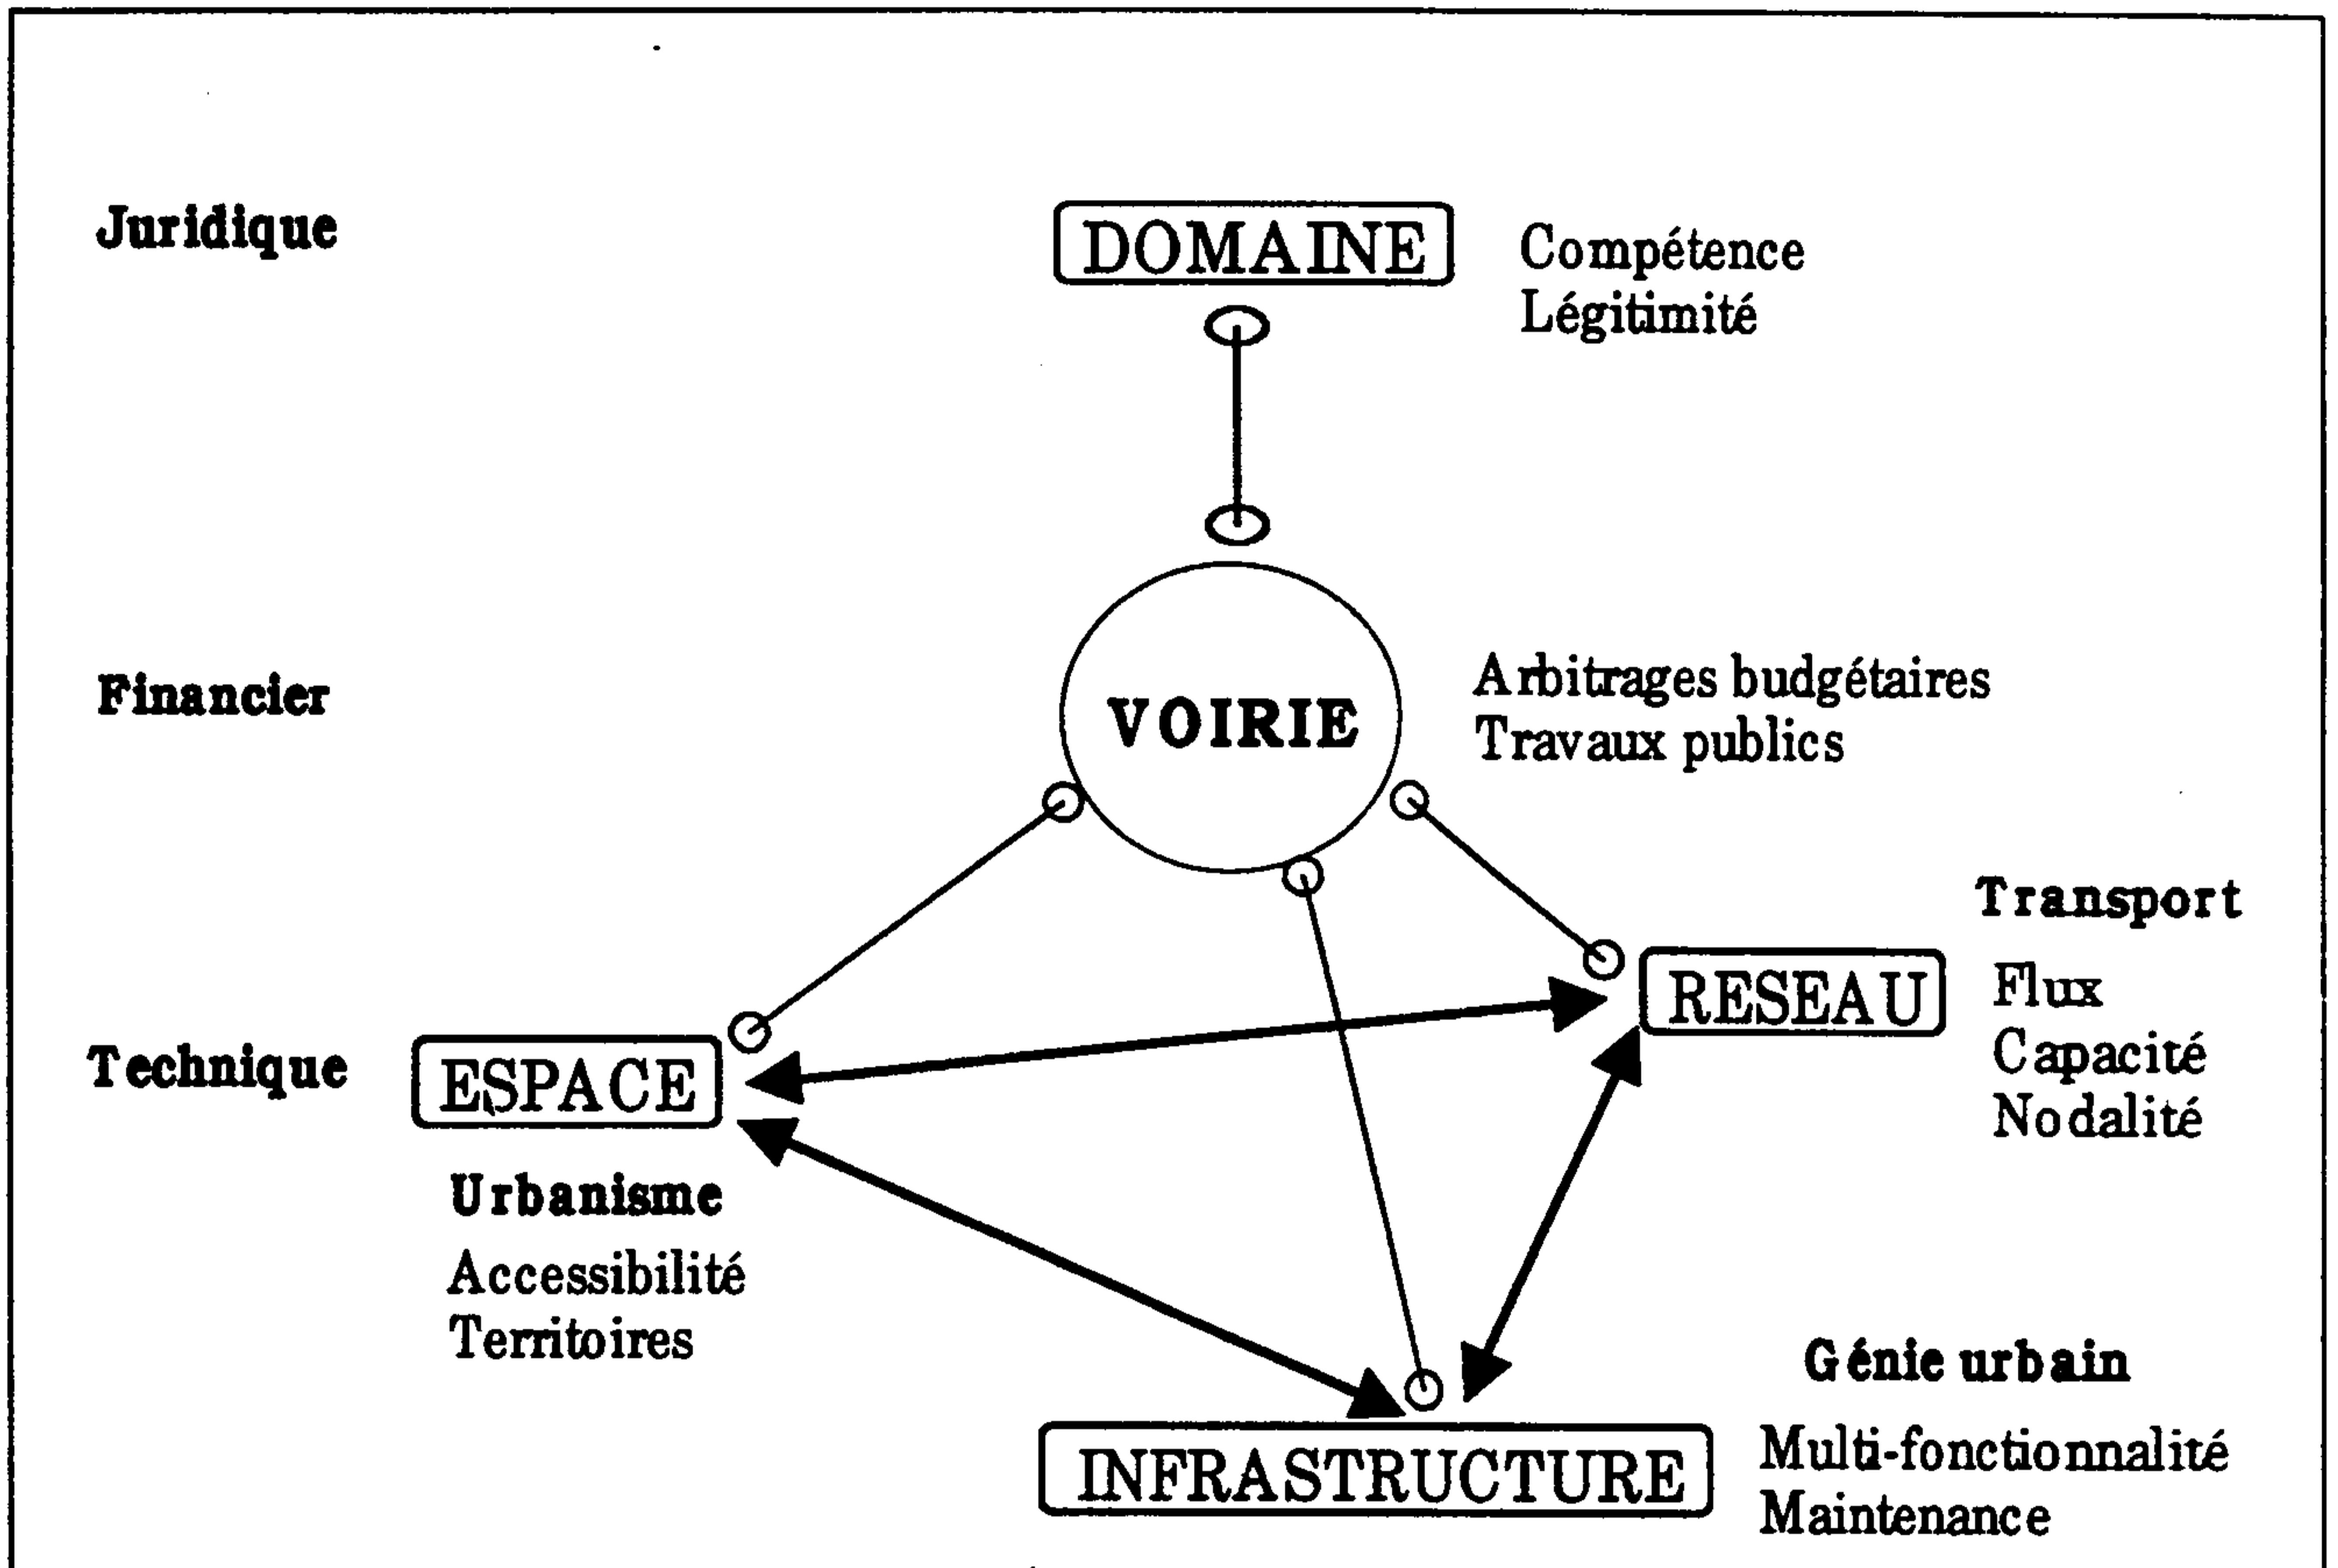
Juridique

DOMAINE

Compétence
Légitimité

Financier

VOIRIE

Arbitrages budgétaires
Travaux publics

Transport

RESEAU

Flux
Capacité
Nodalité

Technique

ESPACE

Urbanisme

Accessibilité
Territoires

Génie urbain

INFRASTRUCTURE

Multi-fonctionnalité
Maintenance